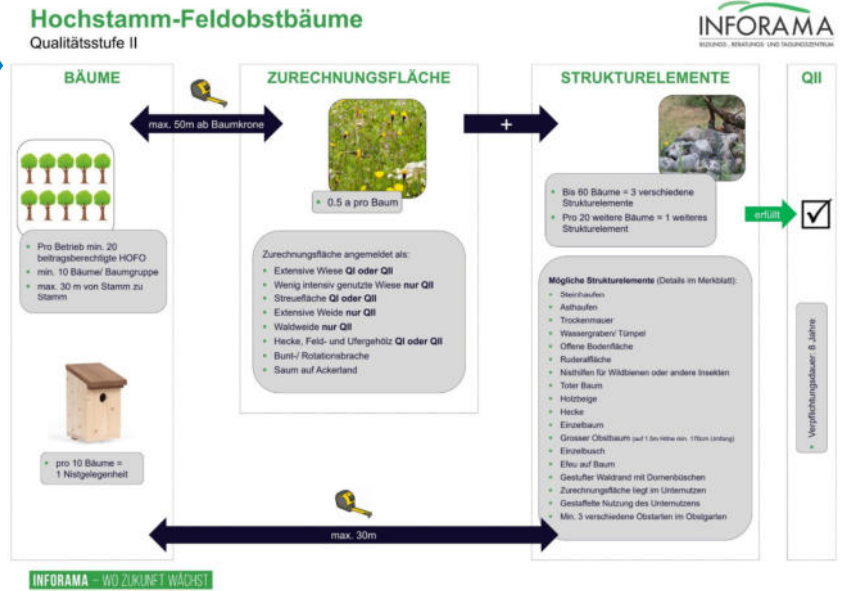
Hochstamm-Feldobstbäume
Qualitätsstufe II

INFORAMA
BILDUNGS-, BERATUNGS- UND TAGUNGSZENTRUM

BÄUME

max. 50m ab Baumkrone

- Pro Betrieb min. 20 beitragsberechtigte HOFO
- min. 10 Bäume/ Baumgruppe
- max. 30 m von Stamm zu Stamm

- pro 10 Bäume = 1 Nistgelegenheit

ZURECHNUNGSFLÄCHE

- 0.5 a pro Baum

Zurechnungsfläche angemeldet als:
- Extensive Wiese QI oder QII
- Wenig intensiv genutzte Wiese nur QII
- Streuefläche QI oder QII
- Extensive Weide nur QII
- Waldweide nur QII
- Hecke, Feld- und Ufergehölz QI oder QII
- Bunt-/ Rotationsbrache
- Saum auf Ackerland

+

STRUKTURELEMENTE

- Bis 60 Bäume = 3 verschiedene Strukturelemente
- Pro 20 weitere Bäume = 1 weiteres Strukturelement

Mögliche Strukturelemente (Details im Merkblatt):
- Steinhaufen
- Asthaufen
- Trockenmauer
- Wassergraben/ Tümpel
- Offene Bodenfläche
- Ruderalfläche
- Nisthilfen für Wildbienen oder andere Insekten
- Toter Baum
- Holzbeige
- Hecke
- Einzelbaum
- Grosser Obstbaum (auf 1.5m Höhe min. 170cm Umfang)
- Einzelbusch
- Efeu auf Baum
- Gestufter Waldrand mit Dornenbüschen
- Zurechnungsfläche liegt im Unternutzen
- Gestaffelte Nutzung des Unternutzens
- Min. 3 verschiedene Obstarten im Obstgarten

QII

erfüllt

- Verpflichtungsdauer: 8 Jahre

max. 30m

INFORAMA – WO ZUKUNFT WÄCHST